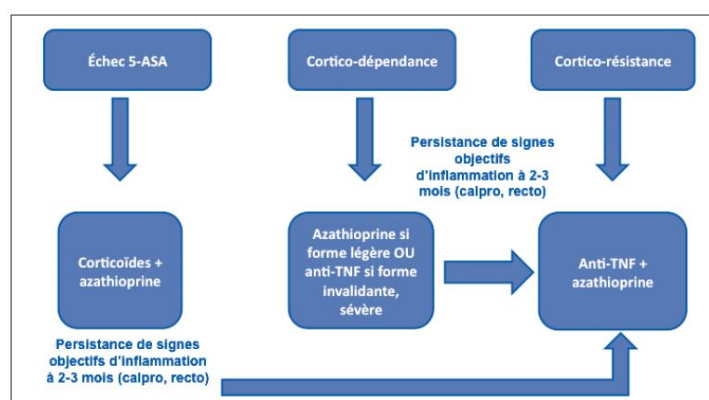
Échec 5-ASA

Cortico-dépendance

Cortico-résistance

Persistance de signes objectifs d'inflammation à 2-3 mois (calpro, recto)

Corticoïdes + azathioprine

Azathioprine si forme légère OU anti-TNF si forme invalidante, sévère

Anti-TNF + azathioprine

Persistance de signes objectifs d'inflammation à 2-3 mois (calpro, recto)